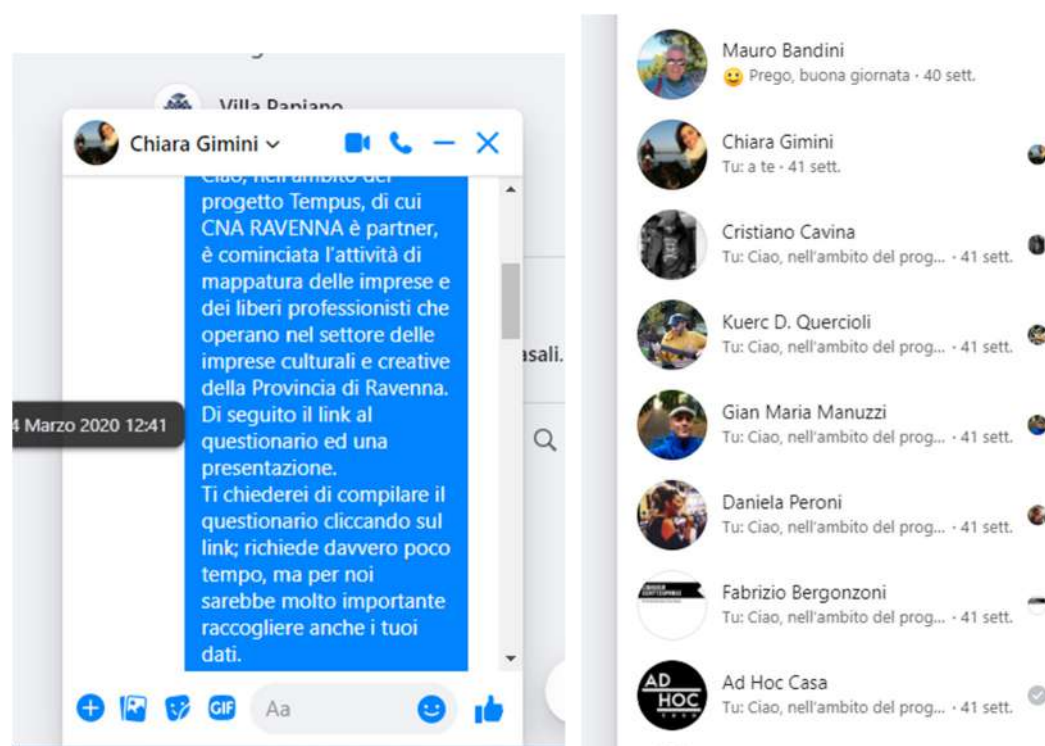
Villa Papiano

Chiara Gimini

Ciao, nell'ambito del progetto Tempus, di cui CNA RAVENNA è partner, è cominciata l'attività di mappatura delle imprese e dei liberi professionisti che operano nel settore delle imprese culturali e creative della Provincia di Ravenna. Di seguito il link al questionario ed una presentazione.
Ti chiederei di compilare il questionario cliccando sul link; richiede davvero poco tempo, ma per noi sarebbe molto importante raccogliere anche i tuoi dati.

4 Marzo 2020 12:41

asali.

GIF Aa

Mauro Bandini
Prego, buona giornata · 40 sett.

Chiara Gimini
Tu: a te · 41 sett.

Cristiano Cavina
Tu: Ciao, nell'ambito del prog... · 41 sett.

Kuerc D. Quercioli
Tu: Ciao, nell'ambito del prog... · 41 sett.

Gian Maria Manuzzi
Tu: Ciao, nell'ambito del prog... · 41 sett.

Daniela Peroni
Tu: Ciao, nell'ambito del prog... · 41 sett.

Fabrizio Bergonzoni
Tu: Ciao, nell'ambito del prog... · 41 sett.

AD HOC
Ad Hoc Casa
Tu: Ciao, nell'ambito del prog... · 41 sett.